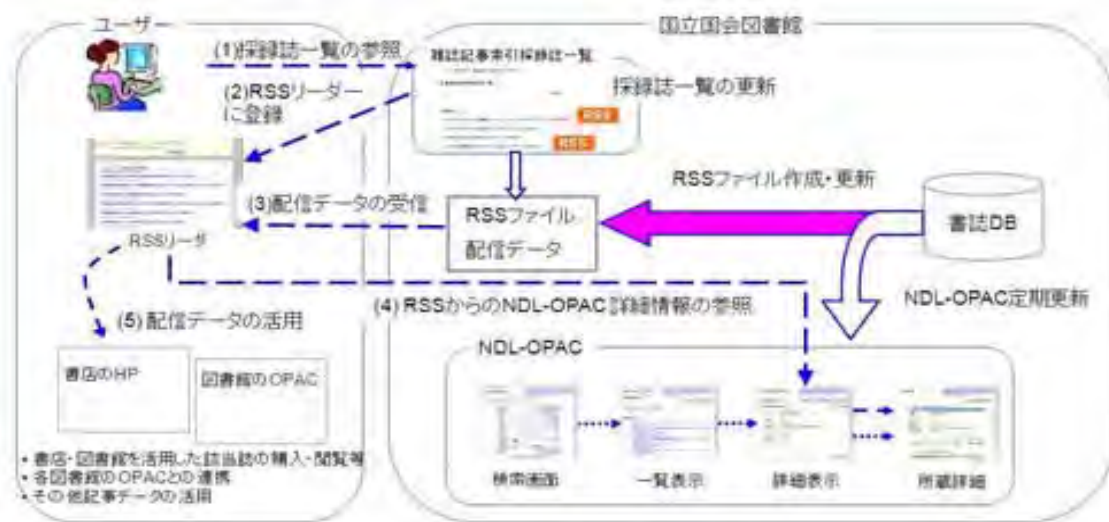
ユーザー

(1)採録誌一覧の参照

(2)RSSリーダーに登録

RSSリーダ

(3)配信データの受信

(5) 配信データの活用

書店のHP

図書館のOPAC

• 書店・図書館を活用した該当誌の購入・閲覧等
• 各図書館のOPACとの連携
• その他記事データの活用

国立国会図書館

雑誌記事索引採録誌一覧

RSS

RSS

採録誌一覧の更新

RSSファイル
配信データ

RSSファイル作成・更新

書誌DB

(4) RSSからのNDL-OPAC詳細情報の参照

NDL-OPAC定期更新

NDL-OPAC

検索画面

一覧表示

詳細表示

所蔵詳細